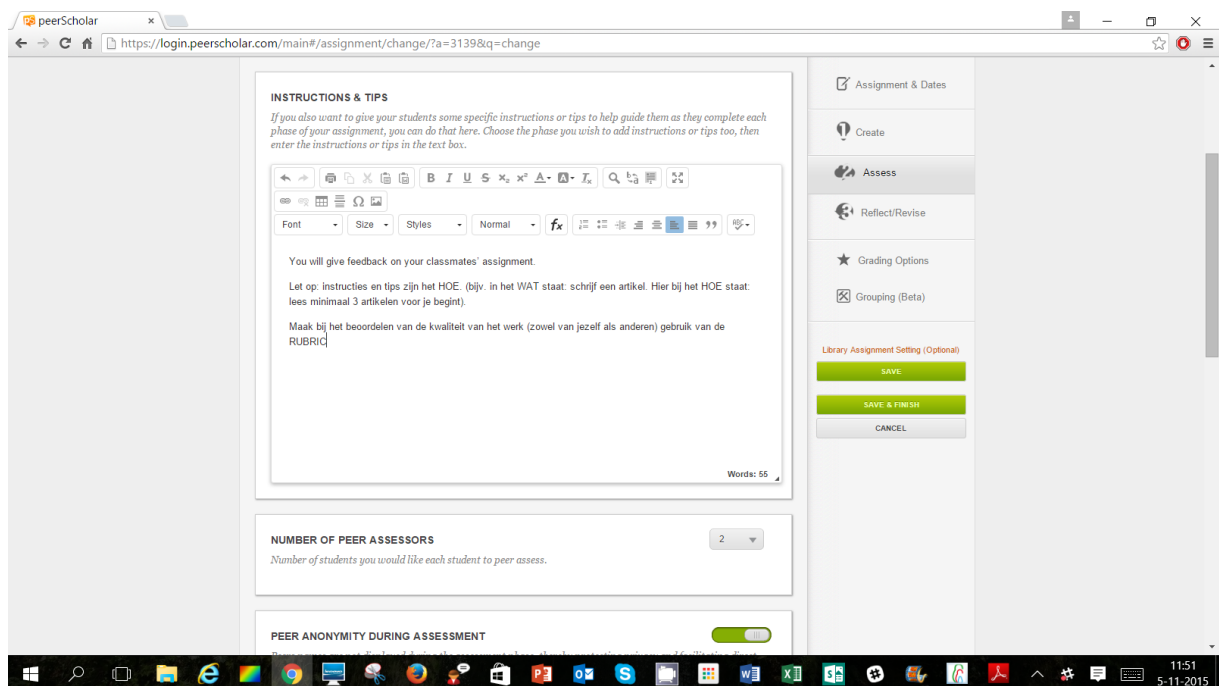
peerScholar ×

https://login.peerscholar.com/main#/assignment/change/?a=3139&q=change

INSTRUCTIONS & TIPS

If you also want to give your students some specific instructions or tips to help guide them as they complete each phase of your assignment, you can do that here. Choose the phase you wish to add instructions or tips too, then enter the instructions or tips in the text box.

Font Size Styles Normal

You will give feedback on your classmates' assignment.

Let op: instructies en tips zijn het HOE. (bijv. in het WAT staat: schrijf een artikel. Hier bij het HOE staat: lees minimaal 3 artikelen voor je begint).

Maak bij het beoordelen van de kwaliteit van het werk (zowel van jezelf als anderen) gebruik van de RUBRIC

Words: 55

NUMBER OF PEER ASSESSORS

Number of students you would like each student to peer assess.

2

PEER ANONYMITY DURING ASSESSMENT

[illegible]

Assignment & Dates

Create

Assess

Reflect/Revise

Grading Options

Grouping (Beta)

Library Assignment Setting (Optional)

SAVE

SAVE & FINISH

CANCEL

11:51
5-11-2015